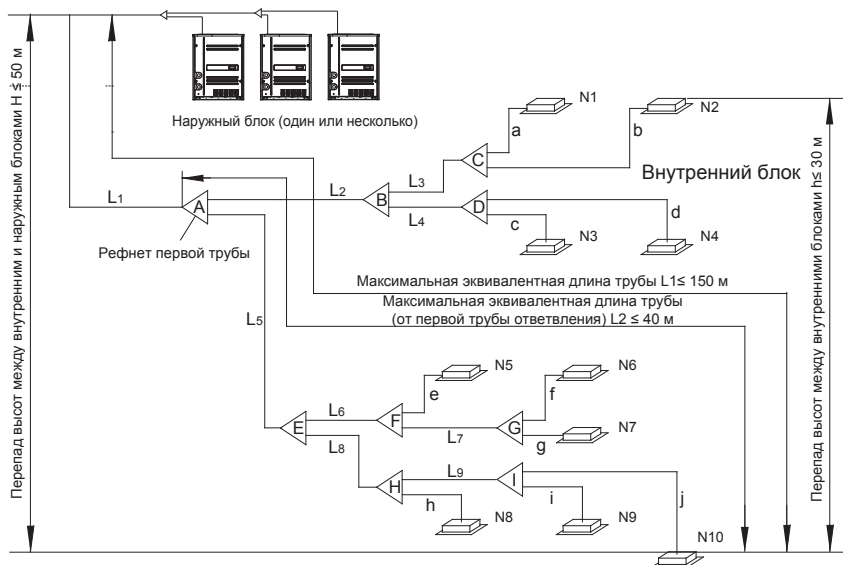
Наружный блок (один или несколько)

N1

N2

a

b

C

Внутренний блок

L1

L2

L3

A

B

D

L4

c

d

N3

N4

Рефнет первой трубы

Максимальная эквивалентная длина трубы L1≤ 150 м

Максимальная эквивалентная длина трубы (от первой трубы ответвления) L2 ≤ 40 м

L5

N5

N6

e

f

L6

E

F

G

L7

g

N7

L8

L9

H

I

h

i

j

N8

N9

N10

Перепад высот между внутренними и наружными блоками H ≤ 50 м

Перепад высот между внутренними блоками h≤ 30 м